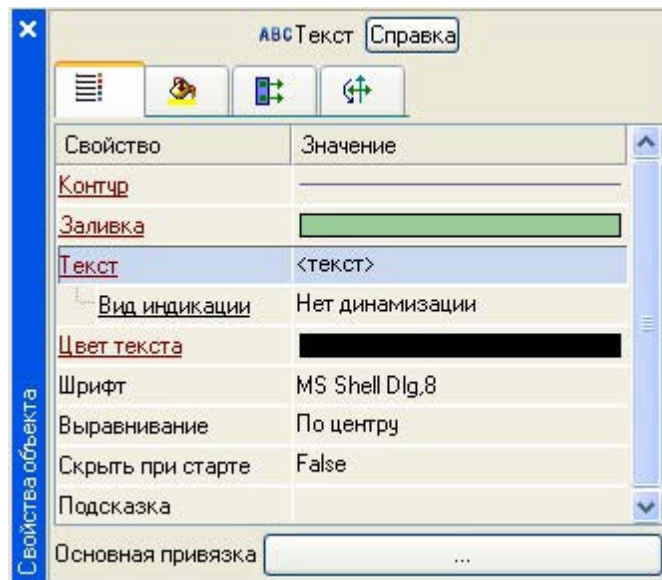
×

Свойства объекта

ABC Текст Справка

| Свойство | Значение |
|---|---|
| Контур | |
| Заливка | |
| Текст | <текст> |
| Вид индикации | Нет динамизации |
| Цвет текста | |
| Шрифт | MS Shell Dlg,8 |
| Выравнивание | По центру |
| Скрыть при старте | False |
| Подсказка | |

Основная привязка ...